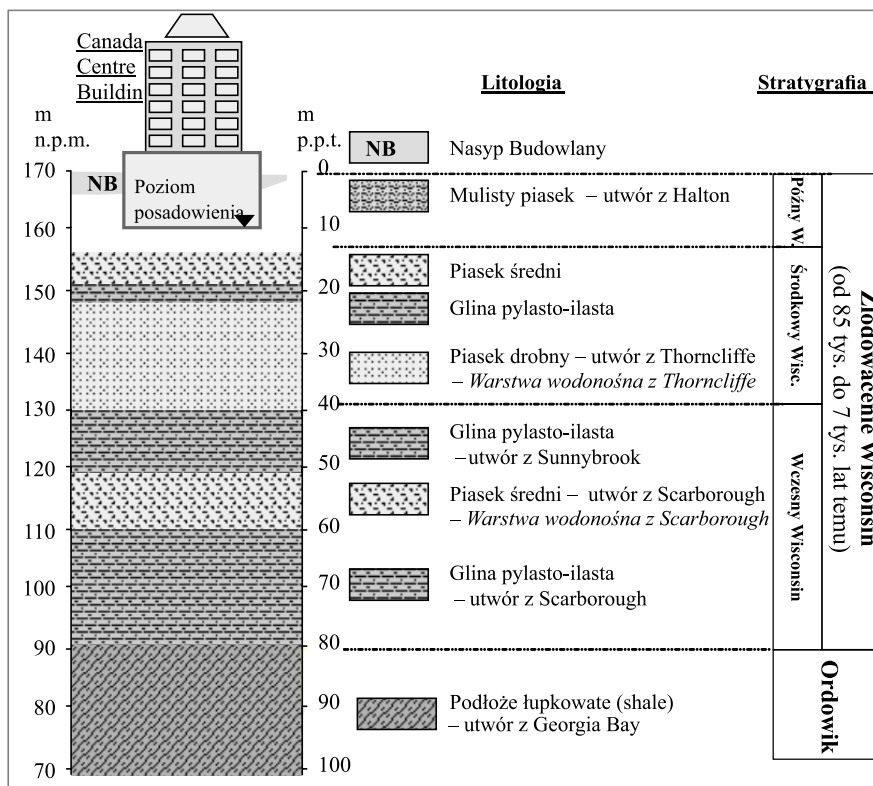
Canada Centre Buildin

m n.p.m.

m p.p.t.

Litologia

Stratygrafia

170
160
150
140
130
120
110
100
90
80
70

NB Poziom posadowienia

0
10
20
30
40
50
60
70
80
90
100

NB Nasyp Budowlany

Mulisty piasek – utwór z Halton

Piasek średni

Glina pylasto-ilasta

Piasek drobny – utwór z Thorncliffe – *Warstwa wodonośna z Thorncliffe*

Glina pylasto-ilasta –utwór z Sunnybrook

Piasek średni – utwór z Scarborough – *Warstwa wodonośna z Scarborough*

Glina pylasto-ilasta – utwór z Scarborough

Podłoże łupkowate (shale) – utwór z Georgia Bay

Późny W.

Środkowy Wisc.

Wczesny Wisconsin

Zlodowacenie Wisconsin (od 85 tys. do 7 tys. lat temu)

Ordowik